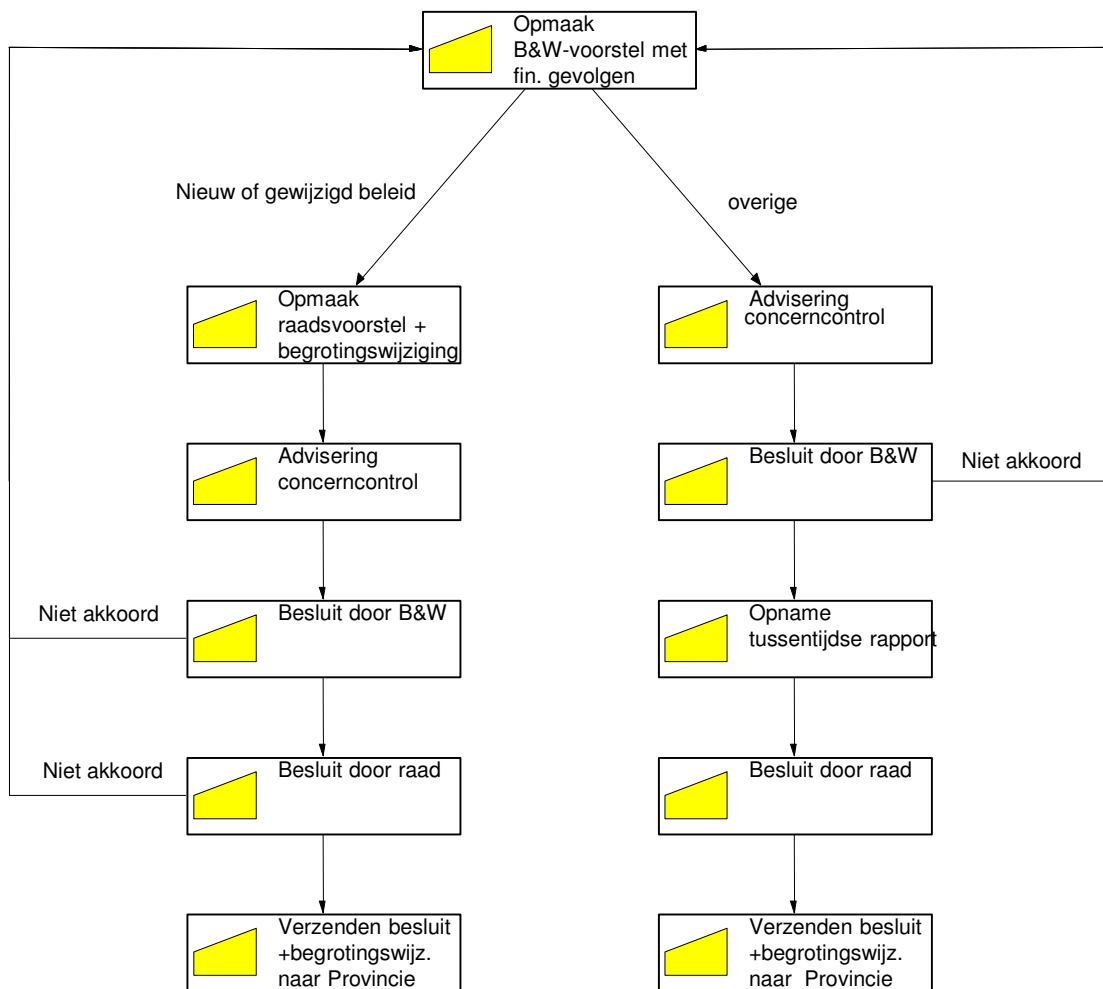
Opmaak B&W-voorstel met fin. gevolgen

Nieuw of gewijzigd beleid

overige

Opmaak raadsvoorstel + begrotingswijziging

Advisering concerncontrol

Advisering concerncontrol

Besluit door B&W

Niet akkoord

Niet akkoord

Besluit door B&W

Opname tussentijdse rapport

Niet akkoord

Besluit door raad

Besluit door raad

Verzenden besluit +begrotingswijz. naar Provincie

Verzenden besluit +begrotingswijz. naar Provincie